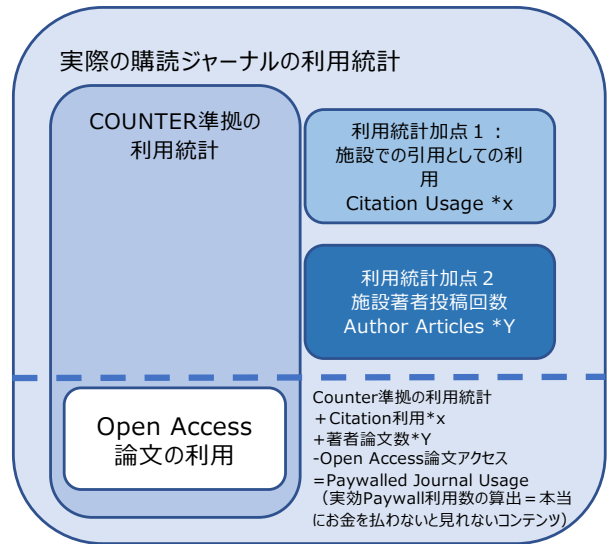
実際の購読ジャーナルの利用統計

COUNTER準拠の利用統計

利用統計加点１：施設での引用としての利用
Citation Usage *x

利用統計加点２
施設著者投稿回数
Author Articles *Y

Open Access
論文の利用

Counter準拠の利用統計
＋Citation利用*x
＋著者論文数*Y
-Open Access論文アクセス
=Paywalled Journal Usage
（実効Paywall利用数の算出＝本当にお金を払わないと見れないコンテンツ）